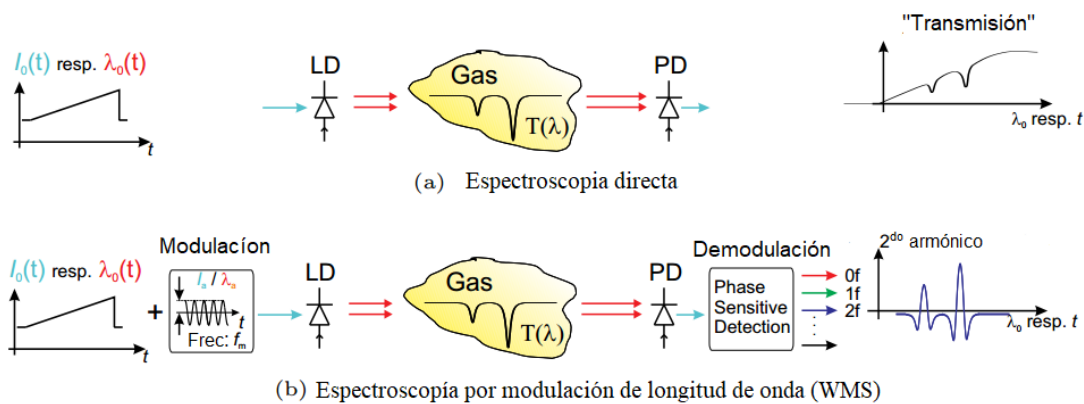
$I_0(t)$ resp. $\lambda_0(t)$

$t$

LD

Gas

$T(\lambda)$

PD

"Transmisión"

$\lambda_0$ resp. $t$

(a) Espectroscopia directa

$I_0(t)$ resp. $\lambda_0(t)$

$t$

+

Modulacíon

$I_a$ / $\lambda_a$

$t$

Frec: $f_m$

LD

Gas

$T(\lambda)$

PD

Demodulación

Phase Sensitive Detection

0f

1f

2f

⋮

$2^{do}$ armónico

$\lambda_0$ resp. $t$

(b) Espectroscopía por modulación de longitud de onda (WMS)